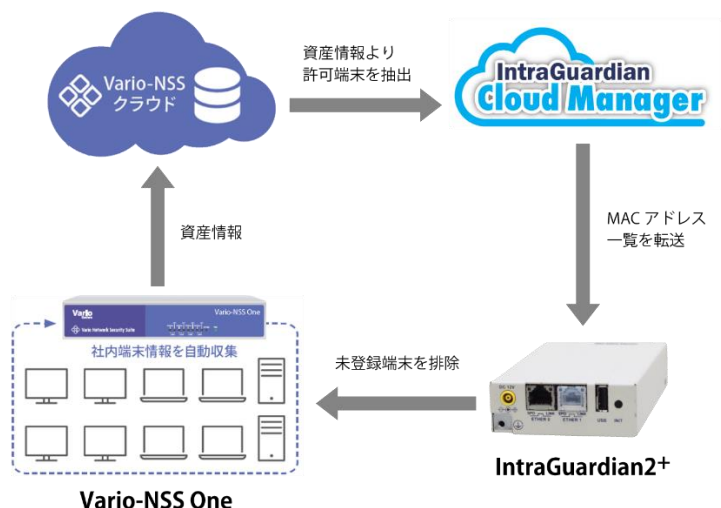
Vario-NSS
クラウド

資産情報より
許可端末を抽出

IntraGuardian
Cloud Manager

MAC アドレス
一覧を転送

資産情報

Vario
Vario-NSS One
Vario Network Security Suite

社内端末情報を自動収集

未登録端末を排除

DC 12V
ETHER 2
ETHER 1
USB
INIT

IntraGuardian2⁺

Vario-NSS One